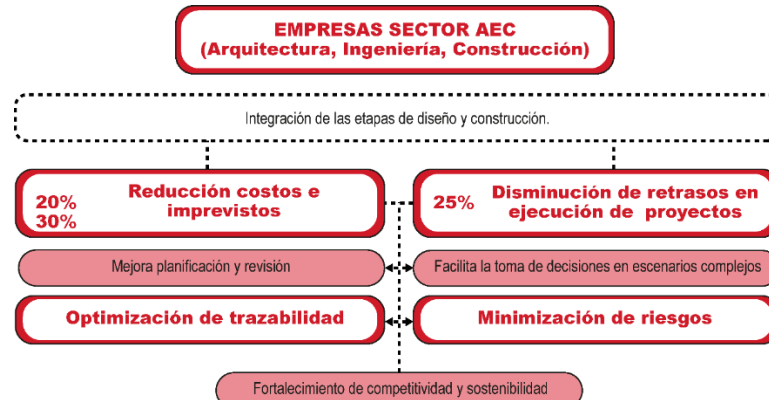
EMPRESAS SECTOR AEC
(Arquitectura, Ingeniería, Construcción)

Integración de las etapas de diseño y construcción.

20%
30%
Reducción costos e imprevistos

25%
Disminución de retrasos en ejecución de proyectos

Mejora planificación y revisión

Facilita la toma de decisiones en escenarios complejos

Optimización de trazabilidad

Minimización de riesgos

Fortalecimiento de competitividad y sostenibilidad